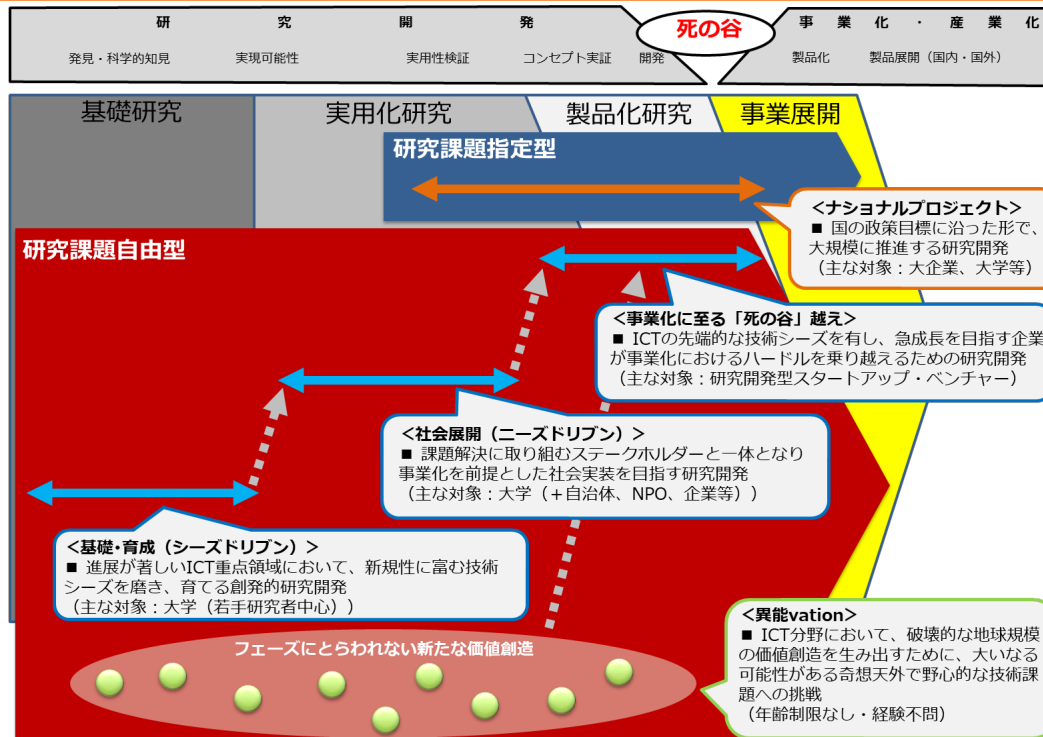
研究開発

発見・科学的知見　実現可能性　実用性検証　コンセプト実証　開発

死の谷

事業化・産業化

製品化　製品展開（国内・国外）

基礎研究　実用化研究　製品化研究　事業展開

研究課題指定型

<ナショナルプロジェクト>
■ 国の政策目標に沿った形で、大規模に推進する研究開発
（主な対象：大企業、大学等）

研究課題自由型

<事業化に至る「死の谷」越え>
■ ICTの先端的な技術シーズを有し、急成長を目指す企業が事業化におけるハードルを乗り越えるための研究開発
（主な対象：研究開発型スタートアップ・ベンチャー）

<社会展開（ニーズドリブン）>
■ 課題解決に取り組むステークホルダーと一体となり事業化を前提とした社会実装を目指す研究開発
（主な対象：大学（＋自治体、NPO、企業等））

<基礎・育成（シーズドリブン）>
■ 進展が著しいICT重点領域において、新規性に富む技術シーズを磨き、育てる創発的研究開発
（主な対象：大学（若手研究者中心））

フェーズにとらわれない新たな価値創造

<異能vation>
■ ICT分野において、破壊的な地球規模の価値創造を生み出すために、大いなる可能性がある奇想天外で野心的な技術課題への挑戦
（年齢制限なし・経験不問）